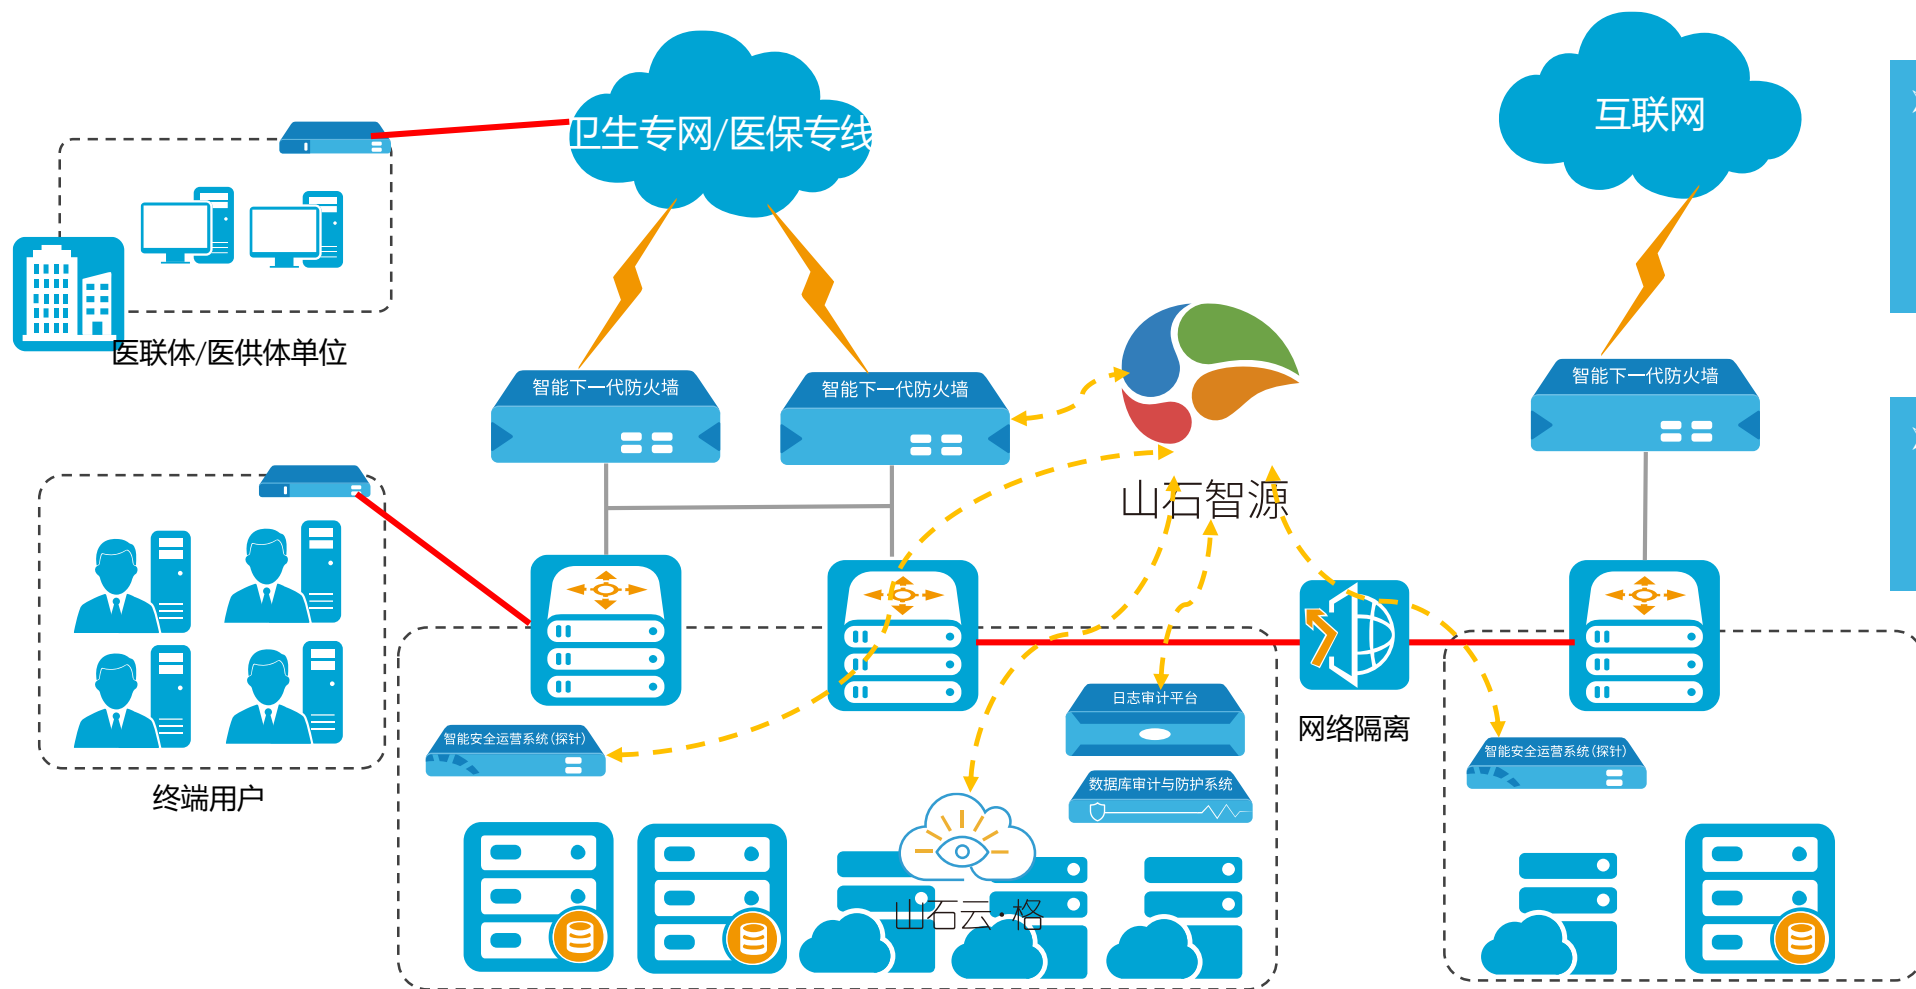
卫生专网/医保专线

互联网

医联体/医供体单位

智能下一代防火墙

智能下一代防火墙

智能下一代防火墙

山石智源

终端用户

智能安全运营系统(探针)

日志审计平台

数据库审计与防护系统

网络隔离

智能安全运营系统(探针)

山石云·格